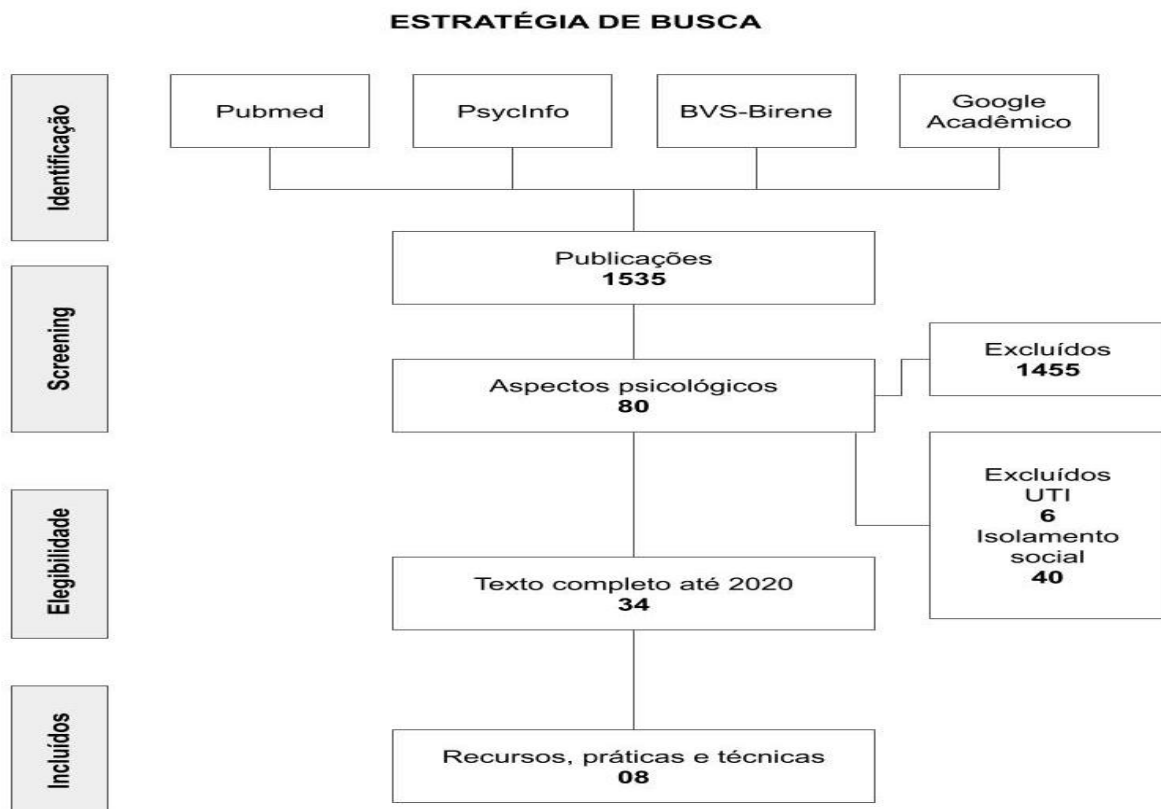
ESTRATÉGIA DE BUSCA

Identificação

Pubmed

PsycInfo

BVS-Birene

Google Acadêmico

Screening

Publicações
1535

Aspectos psicológicos
80

Excluídos
1455

Elegibilidade

Excluídos
UTI
6
Isolamento social
40

Texto completo até 2020
34

Incluídos

Recursos, práticas e técnicas
08